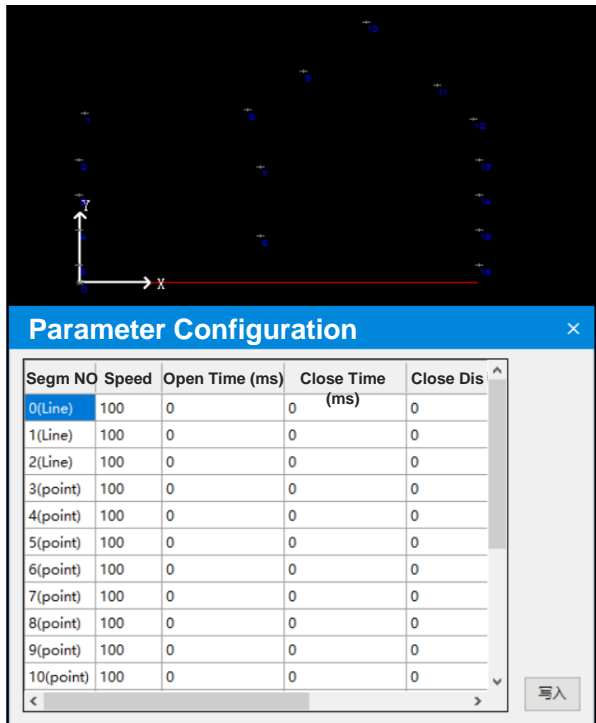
10
9
11
1
8
12
2
3
13
Y
14
4
6
15
5
0
X

Parameter Configuration
×

| Segm NO | Speed | Open Time (ms) | Close Time (ms) | Close Dis |
|---|---|---|---|---|
| 0(Line) | 100 | 0 | 0 | 0 |
| 1(Line) | 100 | 0 | 0 | 0 |
| 2(Line) | 100 | 0 | 0 | 0 |
| 3(point) | 100 | 0 | 0 | 0 |
| 4(point) | 100 | 0 | 0 | 0 |
| 5(point) | 100 | 0 | 0 | 0 |
| 6(point) | 100 | 0 | 0 | 0 |
| 7(point) | 100 | 0 | 0 | 0 |
| 8(point) | 100 | 0 | 0 | 0 |
| 9(point) | 100 | 0 | 0 | 0 |
| 10(point) | 100 | 0 | 0 | 0 |

写入